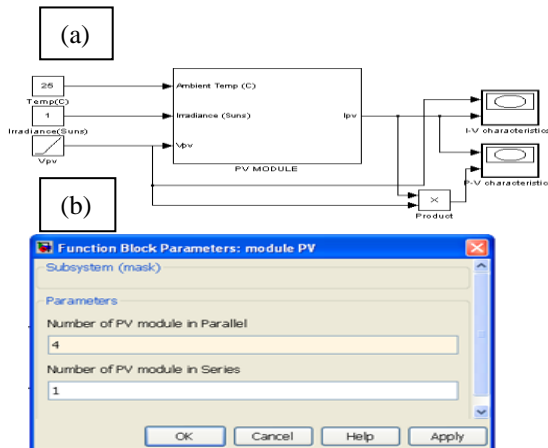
(a)

25
Temp(C)
1
Irradiance(Suns)
Vpv
Ambient Temp (C)
Irradiance (Suns)
Vpv
Ipv
PV MODULE
I-V characteristics
P-V characteristics
×
Product

(b)

Function Block Parameters: module PV
Subsystem (mask)
Parameters
Number of PV module in Parallel
4
Number of PV module in Series
1
OK Cancel Help Apply